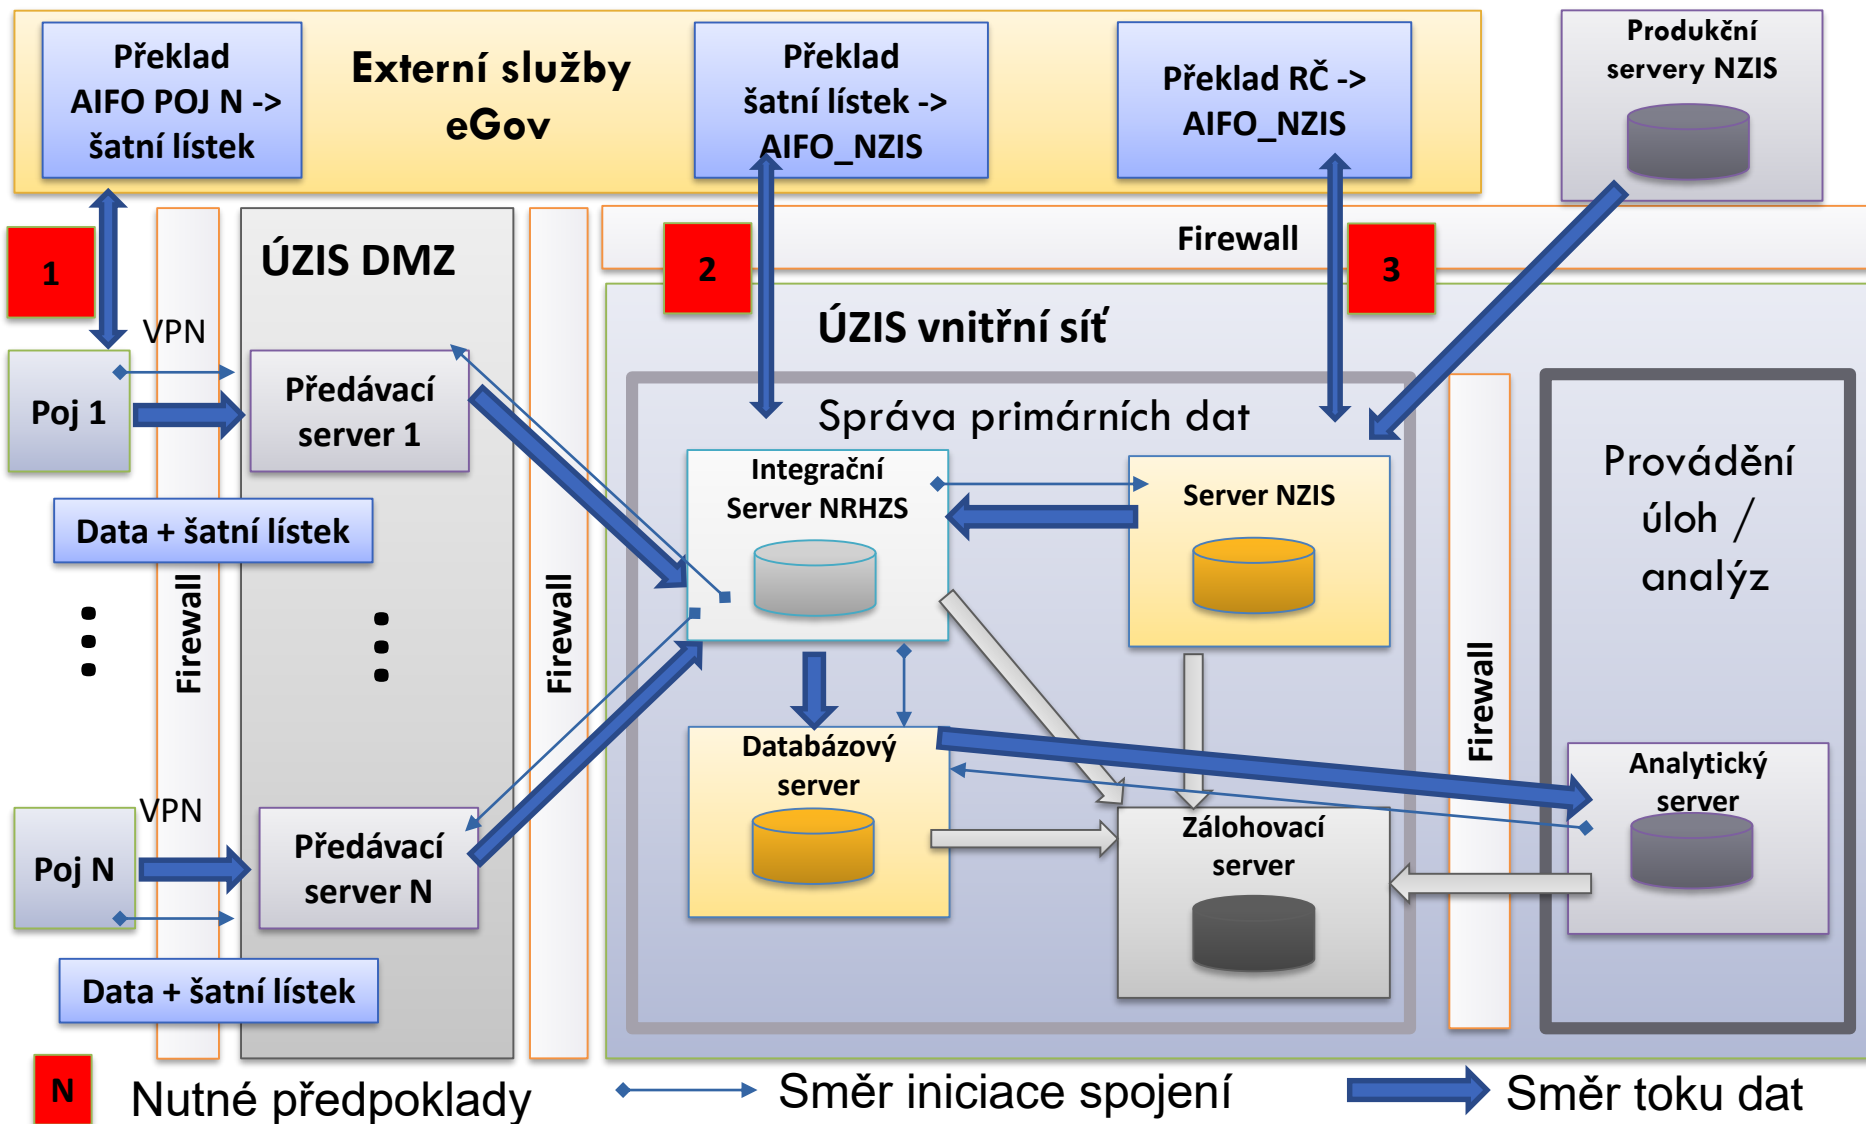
Překlad AIFO POJ N -> šatní lístek

Externí služby eGov

Překlad šatní lístek -> AIFO_NZIS

Překlad RČ -> AIFO_NZIS

Produkční servery NZIS

1

VPN

Firewall

ÚZIS DMZ

Firewall

2

Firewall

3

ÚZIS vnitřní síť

Správa primárních dat

Poj 1

Předávací server 1

Integrační Server NRHZS

Server NZIS

Data + šatní lístek

Provádění úloh / analýz

Firewall

Databázový server

Analytický server

VPN

Poj N

Předávací server N

Zálohovací server

Data + šatní lístek

N Nutné předpoklady

Směr iniciace spojení

Směr toku dat